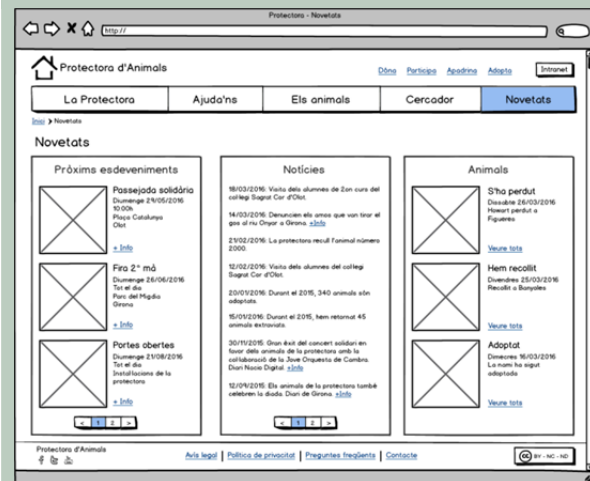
Protectora - Novetats

http://

Protectora d'Animals

Dóna Participa Apadrina Adopta

Intranet

La Protectora | Ajuda'ns | Els animals | Cercador | Novetats

Inici > Novetats

Novetats

Pròxims esdeveniments

Passejada solidària
Diumenge 29/05/2016
10:00h
Plaça Catalunya
Olot

+ Info

Fira 2ª mà
Diumenge 26/06/2016
Tot el dia
Parc del Migdia
Girona

+ Info

Portes obertes
Diumenge 21/08/2016
Tot el dia
Instal·lacions de la protectora

+ Info

< 1 2 >

Notícies

18/03/2016: Visita dels alumnes de 2on curs del col·legi Sagrat Cor d'Olot.

14/03/2016: Denuncien els amos que van tirar el gos al riu Onyar a Girona. +Info

21/02/2016: La protectora recull l'animal número 2000.

12/02/2016: Visita dels alumnes del col·legi Sagrat Cor d'Olot.

20/01/2016: Durant el 2015, 340 animals són adoptats.

15/01/2016: Durant el 2015, hem retornat 45 animals extraviats.

30/11/2015: Gran èxit del concert solidari en favor dels animals de la protectora amb la col·laboració de la Jove Orquestra de Cambra. Diari Nació Digital. +Info

12/09/2015: Els animals de la protectora també celebren la diada. Diari de Girona. +Info

< 1 2 3 >

Animals

S'ha perdut
Dissabte 26/03/2016
Howart perdut a Figueres

Veure tots

Hem recollit
Divendres 25/03/2016
Recollit a Banyoles

Veure tots

Adoptat
Dimecres 16/03/2016
La nami ha sigut adoptada

Veure tots

Protectora d'Animals

Avís legal | Política de privacitat | Preguntes freqüents | Contacte

BY - NC - ND